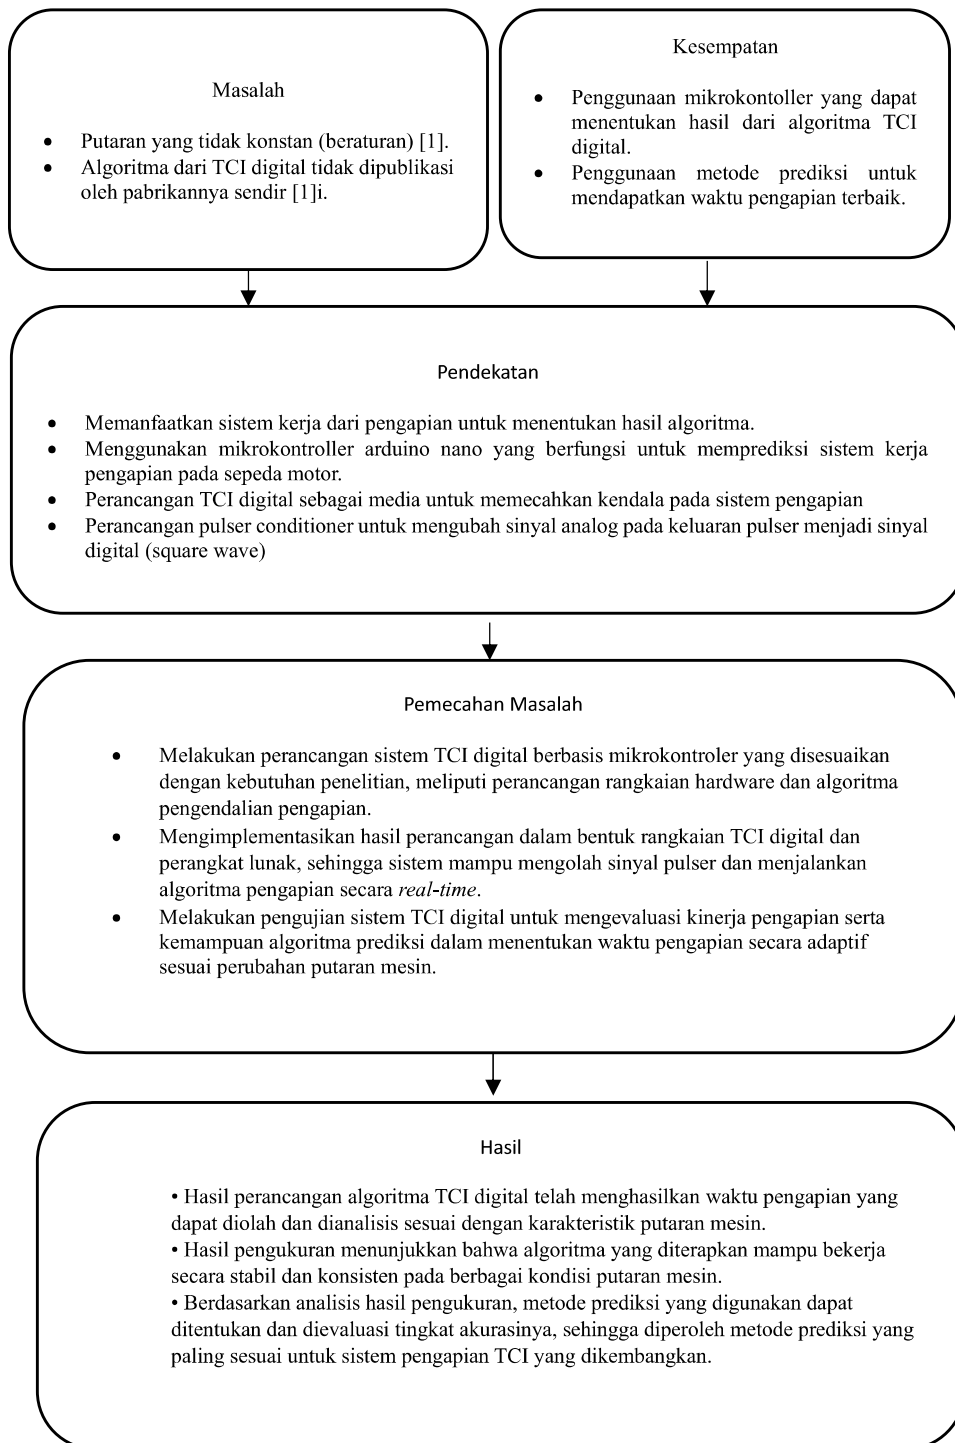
Masalah

- Putaran yang tidak konstan (beraturan) [1].
- Algoritma dari TCI digital tidak dipublikasi oleh pabrikannya sendir [1]i.

Kesempatan

- Penggunaan mikrokontoller yang dapat menentukan hasil dari algoritma TCI digital.
- Penggunaan metode prediksi untuk mendapatkan waktu pengapian terbaik.

Pendekatan

- Memanfaatkan sistem kerja dari pengapian untuk menentukan hasil algoritma.
- Menggunakan mikrokontroller arduino nano yang berfungsi untuk memprediksi sistem kerja pengapian pada sepeda motor.
- Perancangan TCI digital sebagai media untuk memecahkan kendala pada sistem pengapian
- Perancangan pulser conditioner untuk mengubah sinyal analog pada keluaran pulser menjadi sinyal digital (square wave)

Pemecahan Masalah

- Melakukan perancangan sistem TCI digital berbasis mikrokontroler yang disesuaikan dengan kebutuhan penelitian, meliputi perancangan rangkaian hardware dan algoritma pengendalian pengapian.
- Mengimplementasikan hasil perancangan dalam bentuk rangkaian TCI digital dan perangkat lunak, sehingga sistem mampu mengolah sinyal pulser dan menjalankan algoritma pengapian secara real-time.
- Melakukan pengujian sistem TCI digital untuk mengevaluasi kinerja pengapian serta kemampuan algoritma prediksi dalam menentukan waktu pengapian secara adaptif sesuai perubahan putaran mesin.

Hasil

• Hasil perancangan algoritma TCI digital telah menghasilkan waktu pengapian yang dapat diolah dan dianalisis sesuai dengan karakteristik putaran mesin.
• Hasil pengukuran menunjukkan bahwa algoritma yang diterapkan mampu bekerja secara stabil dan konsisten pada berbagai kondisi putaran mesin.
• Berdasarkan analisis hasil pengukuran, metode prediksi yang digunakan dapat ditentukan dan dievaluasi tingkat akurasinya, sehingga diperoleh metode prediksi yang paling sesuai untuk sistem pengapian TCI yang dikembangkan.